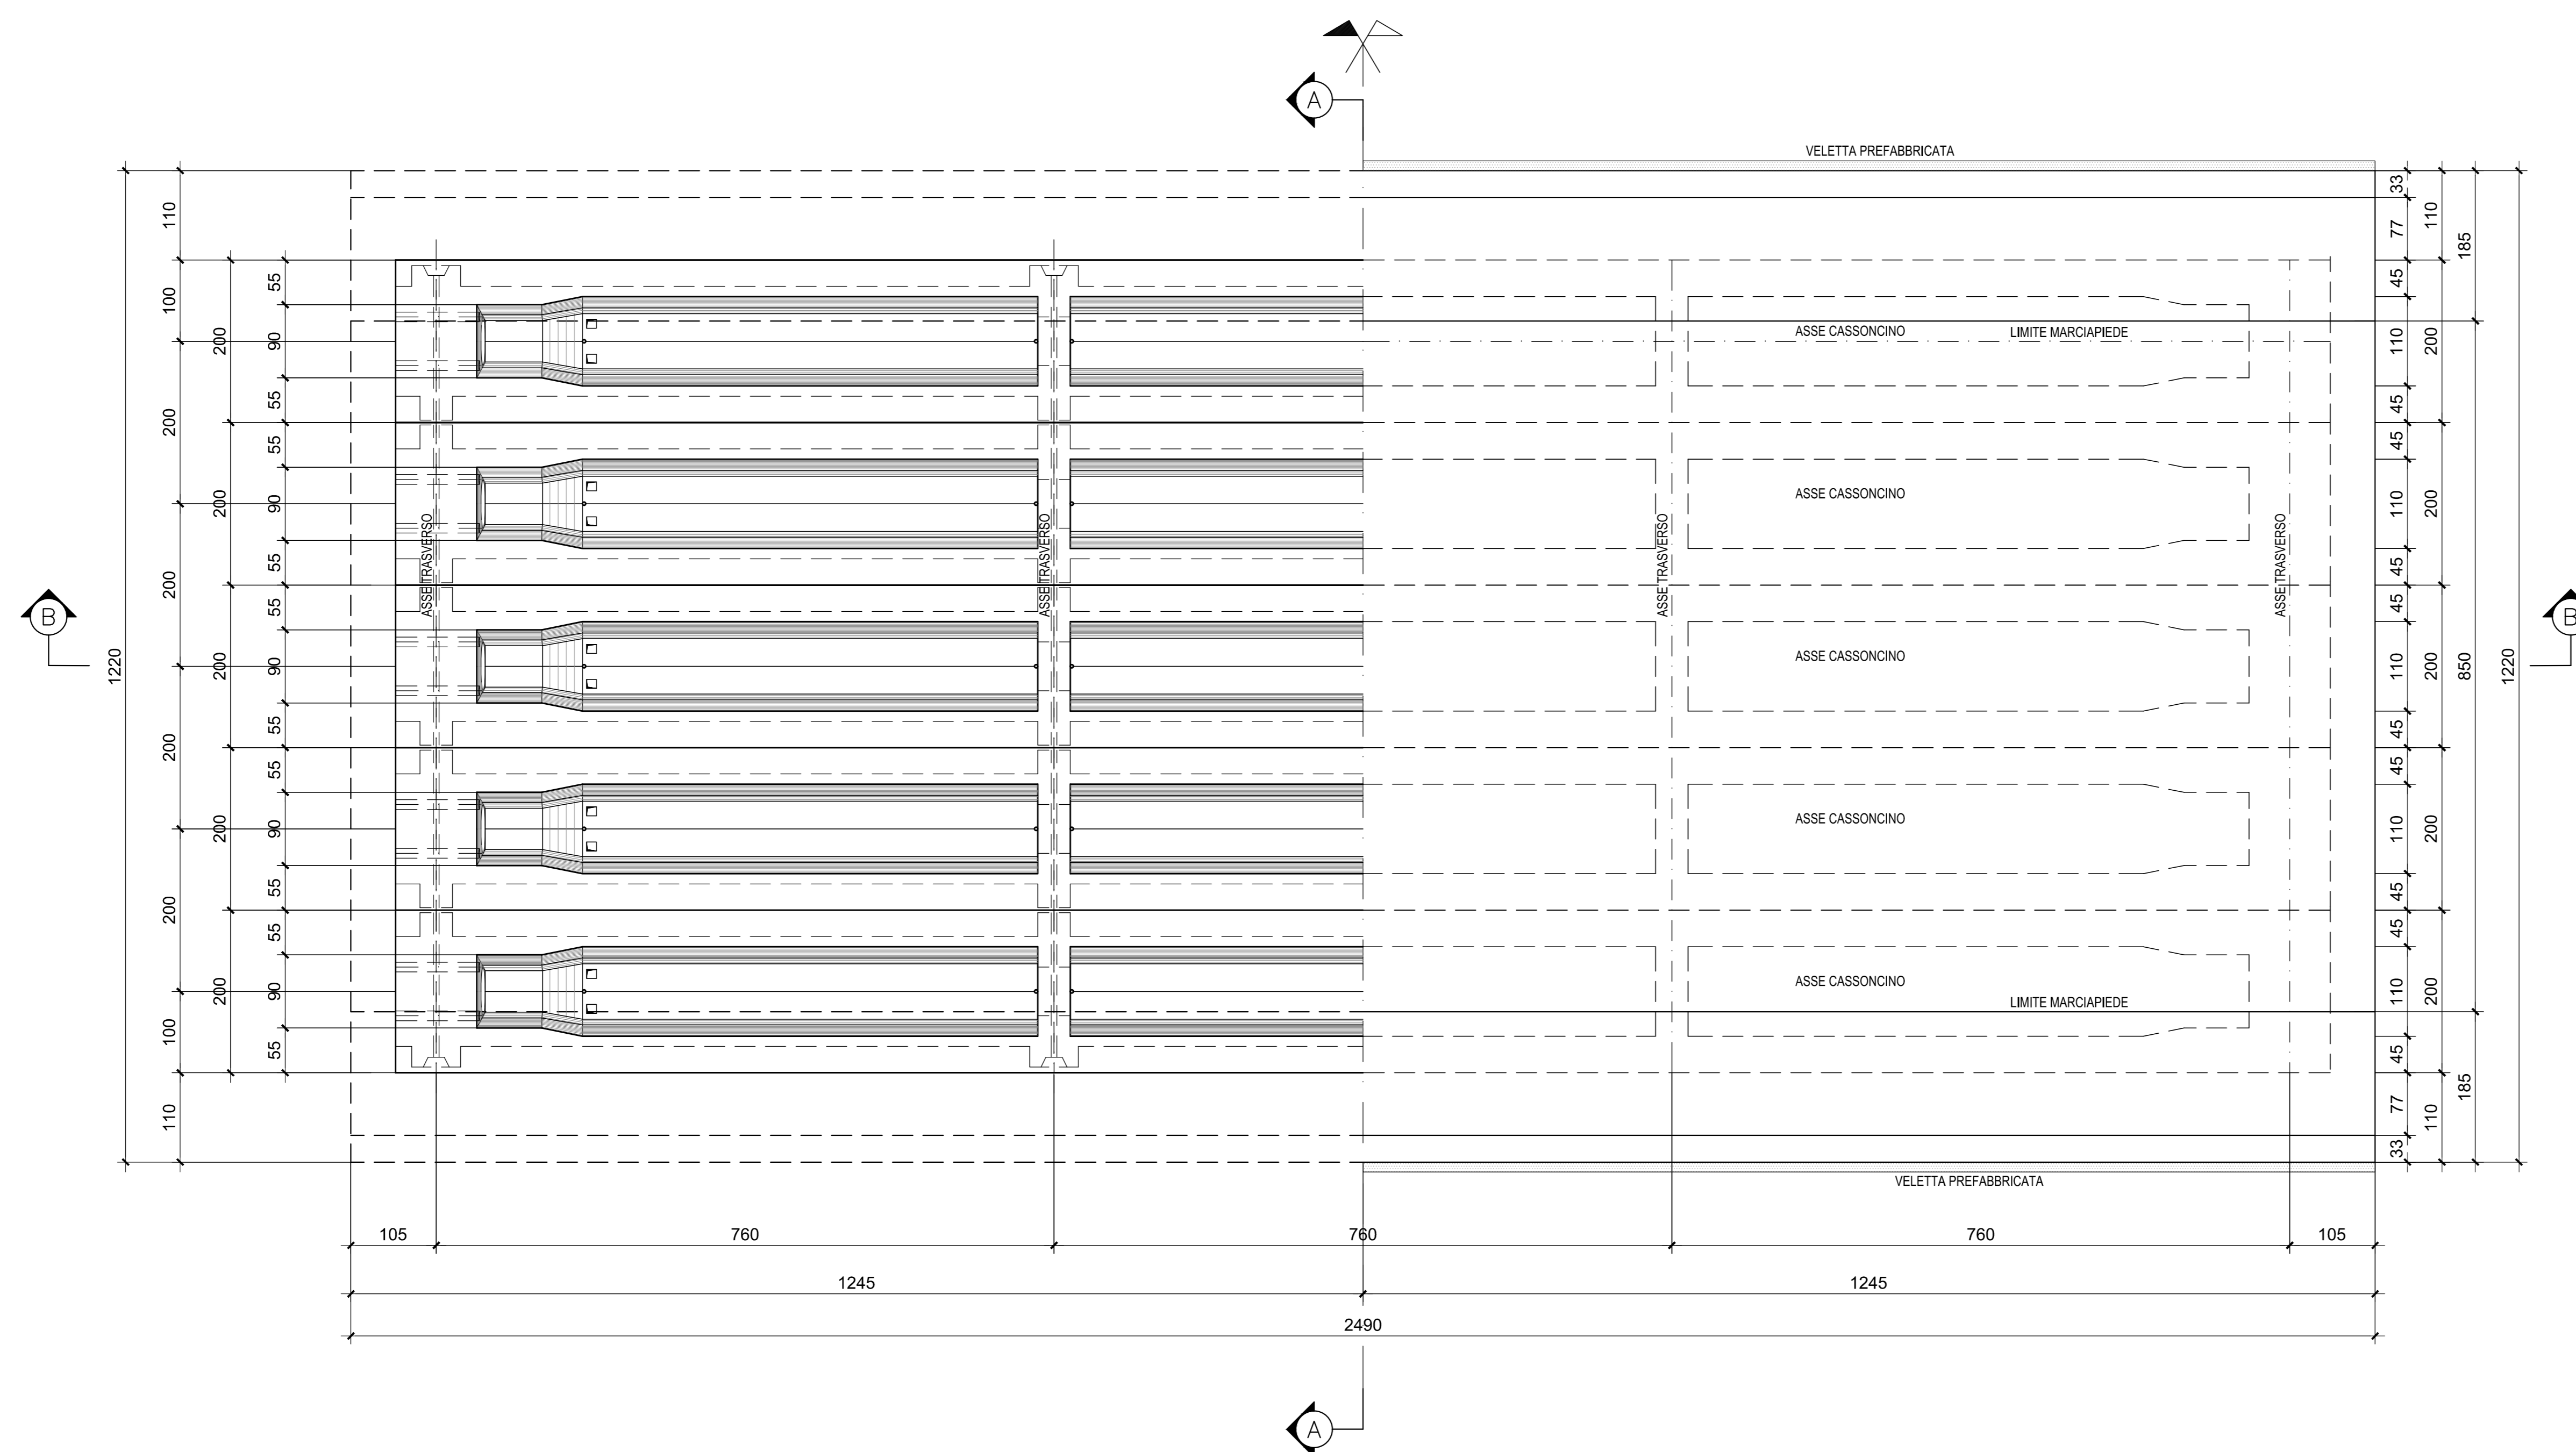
A

VELETTA PREFABBRICATA

110
100
55
200
90
55
200
55
200
90
55
200
55
200
90
55
200
55
200
90
55
200
55
200
90
100
55
110
1220

B

ASSE TRASVERSO
ASSE TRASVERSO
ASSE TRASVERSO
ASSE TRASVERSO

ASSE CASSONCINO
LIMITE MARCIAPIEDE
ASSE CASSONCINO
ASSE CASSONCINO
ASSE CASSONCINO
ASSE CASSONCINO
LIMITE MARCIAPIEDE

33
77
110
185
45
110
200
45
45
110
200
45
45
110
200
850
1220
45
45
110
200
45
45
110
200
45
77
110
185
33

B

VELETTA PREFABBRICATA

105
760
760
760
105
1245
1245
2490

A